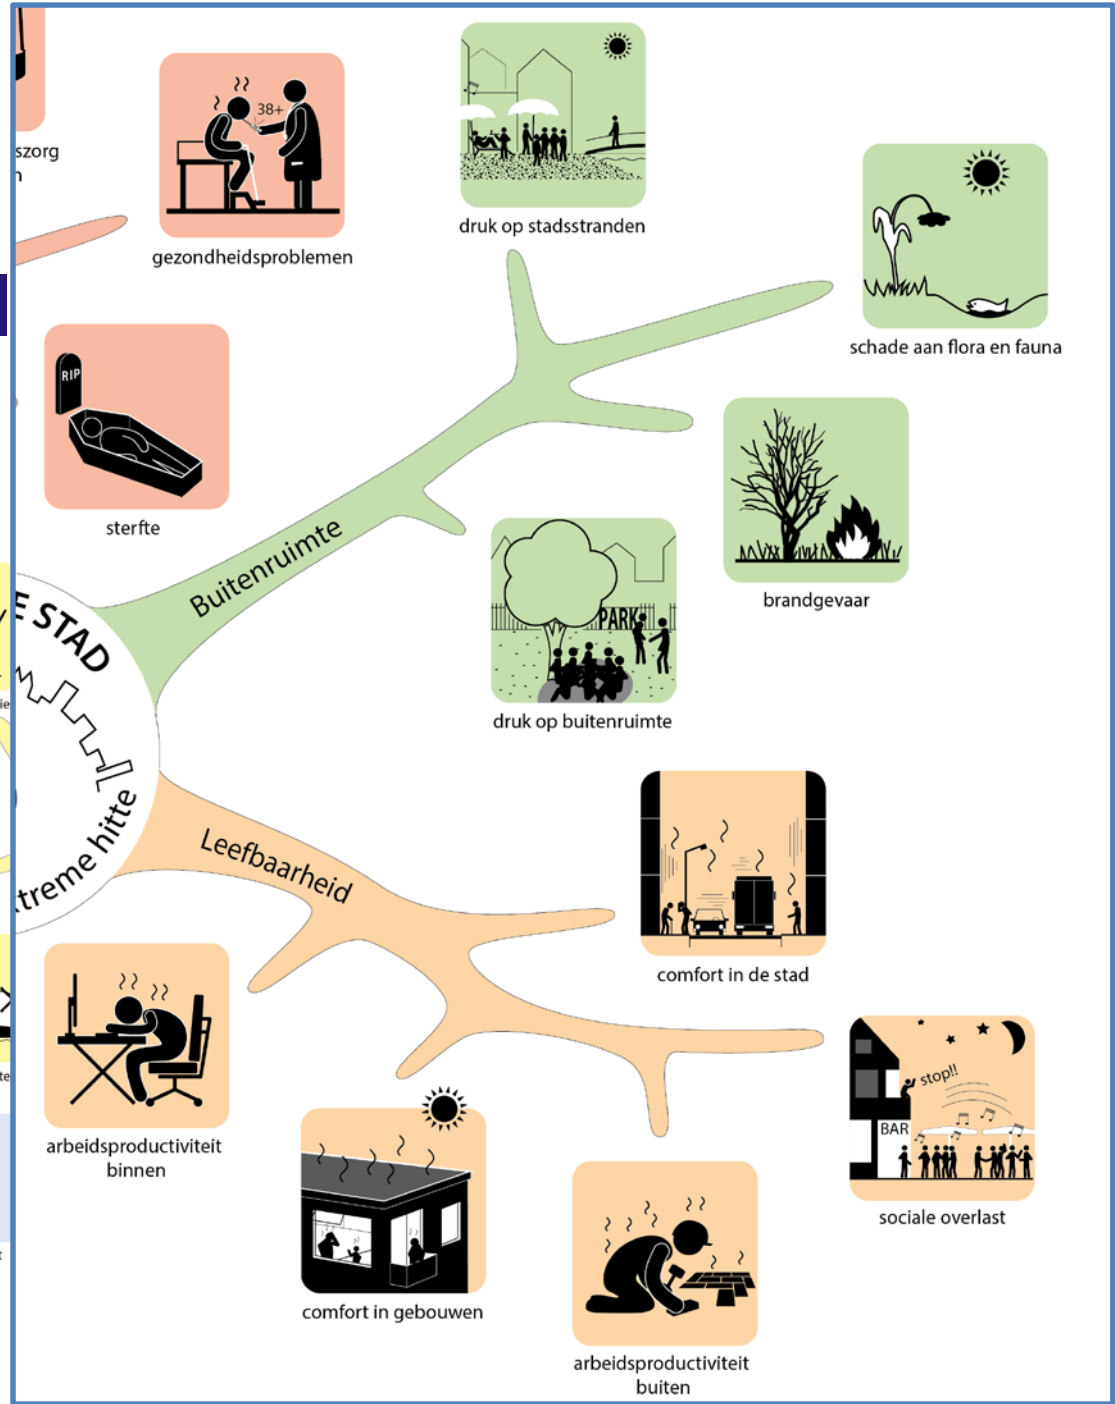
szorg
n

38+

gezondheidsproblemen

druk op stadsstranden

schade aan flora en fauna

RIP

sterfte

brandgevaar

Buitenruimte

E STAD

PARK

druk op buitenruimte

treme hitte

Leefbaarheid

comfort in de stad

arbeidsproductiviteit binnen

stop!!

BAR

sociale overlast

comfort in gebouwen

arbeidsproductiviteit buiten